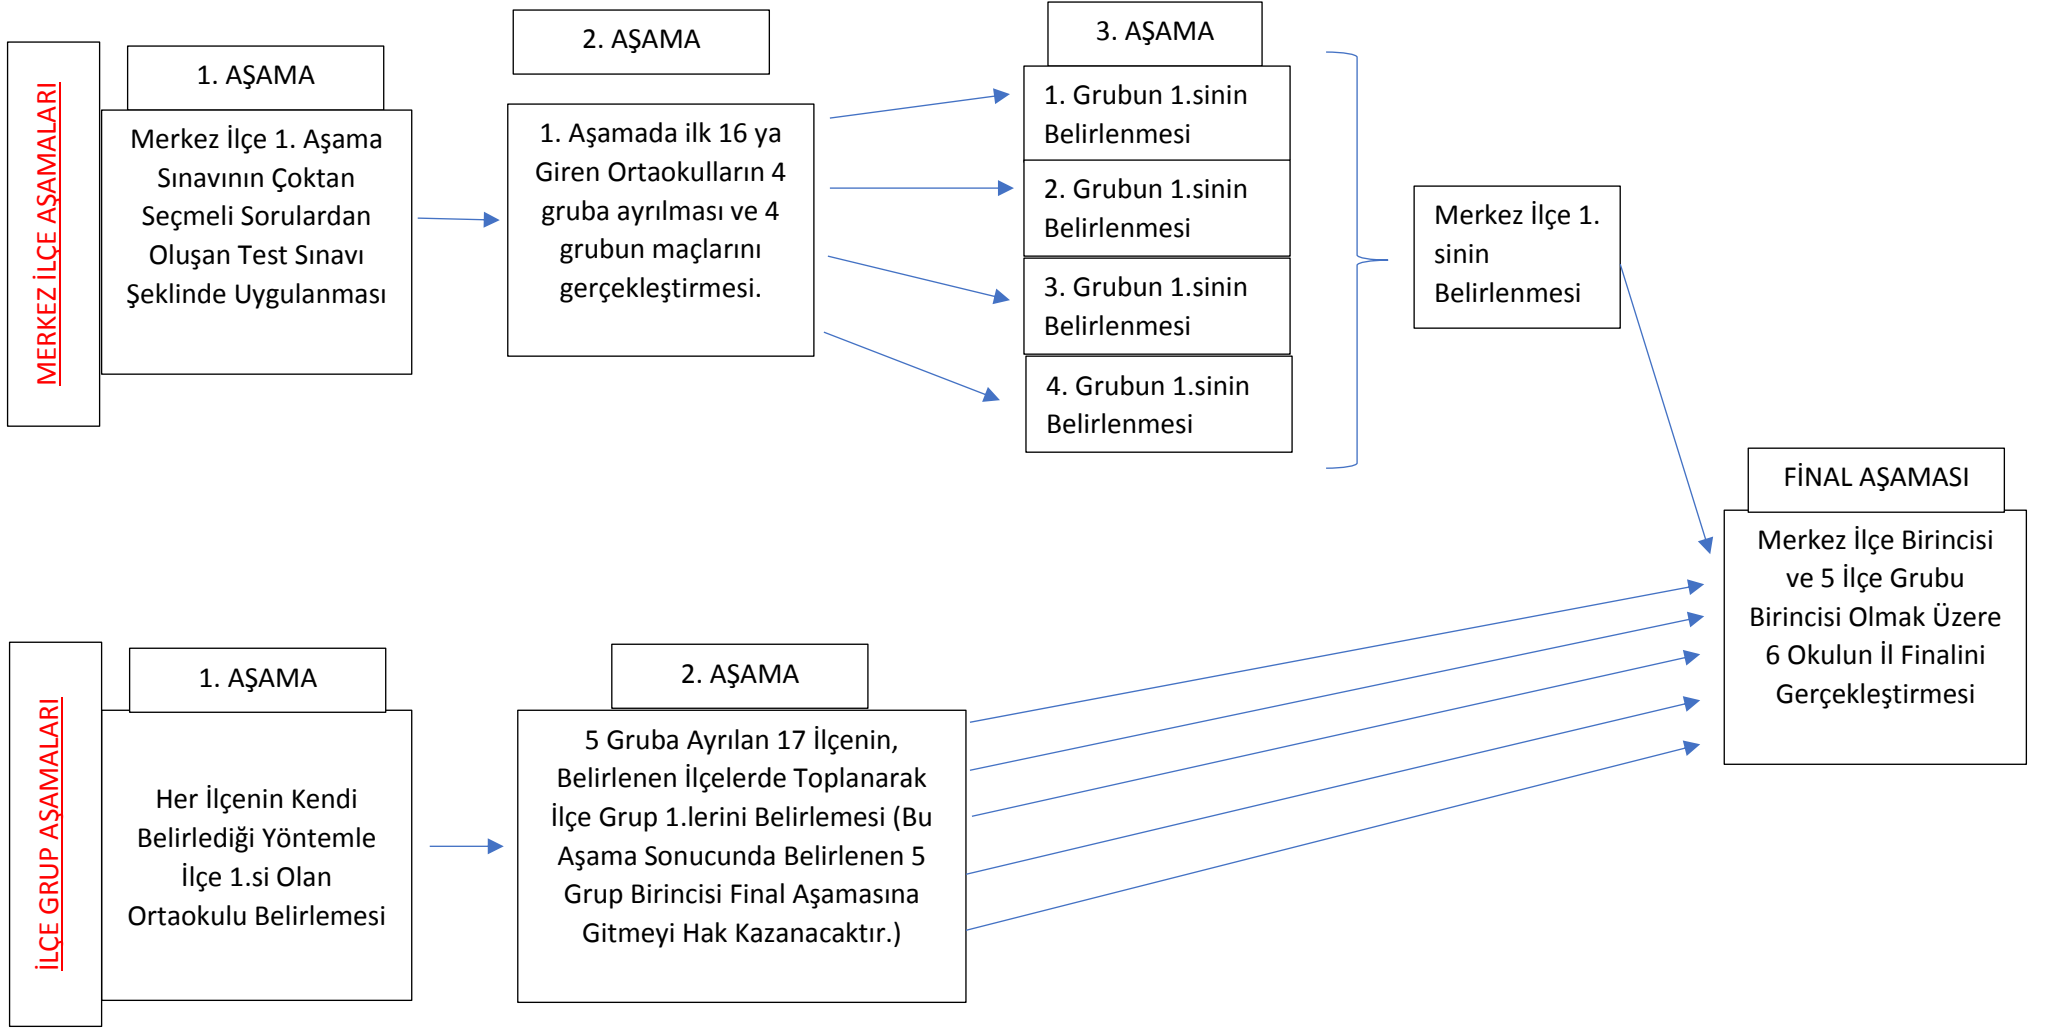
MERKEZ İLÇE AŞAMALARI

1. AŞAMA

Merkez İlçe 1. Aşama Sınavının Çoktan Seçmeli Sorulardan Oluşan Test Sınavı Şeklinde Uygulanması

2. AŞAMA

1. Aşamada ilk 16 ya Giren Ortaokulların 4 gruba ayrılması ve 4 grubun maçlarını gerçekleştirmesi.

3. AŞAMA

1. Grubun 1.sinin Belirlenmesi

2. Grubun 1.sinin Belirlenmesi

3. Grubun 1.sinin Belirlenmesi

4. Grubun 1.sinin Belirlenmesi

Merkez İlçe 1. sinin Belirlenmesi

FİNAL AŞAMASI

Merkez İlçe Birincisi ve 5 İlçe Grubu Birincisi Olmak Üzere 6 Okulun İl Finalini Gerçekleştirmesi

İLÇE GRUP AŞAMALARI

1. AŞAMA

Her İlçenin Kendi Belirlediği Yöntemle İlçe 1.si Olan Ortaokulu Belirlemesi

2. AŞAMA

5 Gruba Ayrılan 17 İlçenin, Belirlenen İlçelerde Toplanarak İlçe Grup 1.lerini Belirlemesi (Bu Aşama Sonucunda Belirlenen 5 Grup Birincisi Final Aşamasına Gitmeyi Hak Kazanacaktır.)